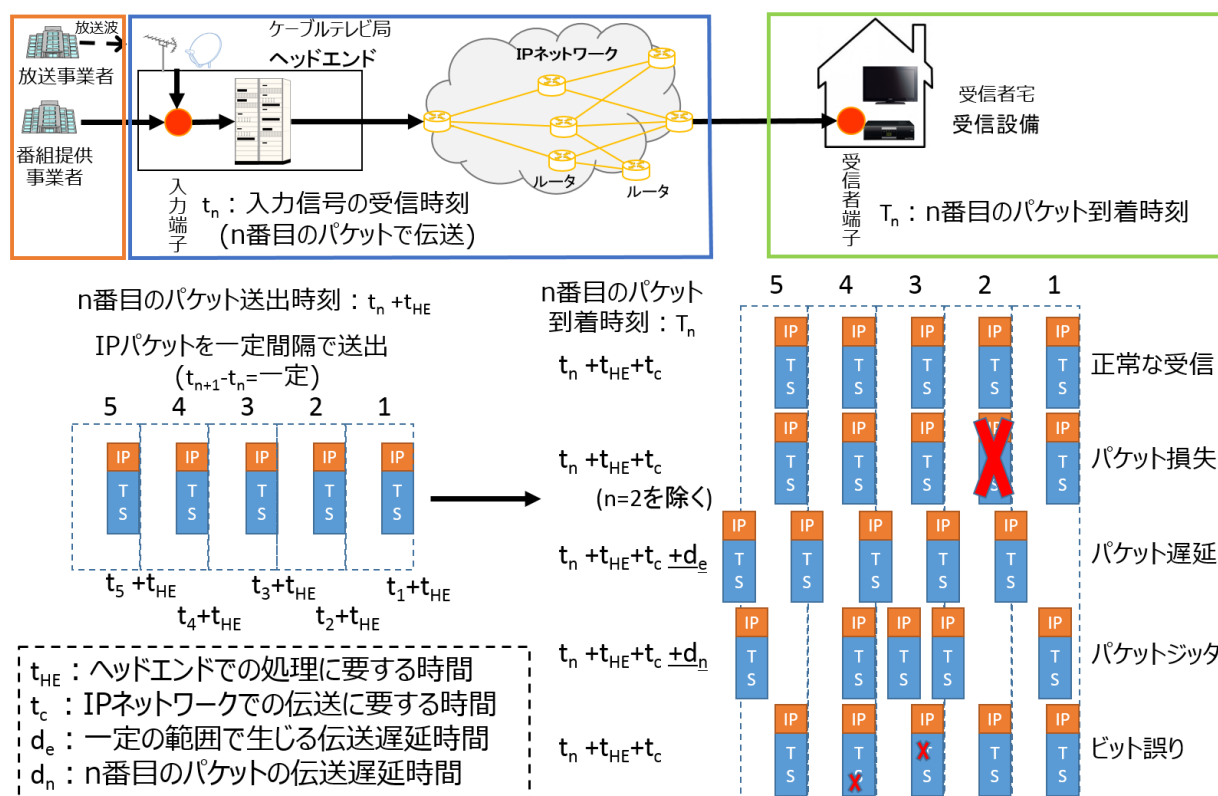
放送波
放送事業者
番組提供事業者
ケーブルテレビ局
ヘッドエンド
入力端子
IPネットワーク
ルータ
ルータ
$t_n$：入力信号の受信時刻 (n番目のパケットで伝送)
受信者端子
受信者宅
受信設備
$T_n$：n番目のパケット到着時刻

n番目のパケット送出時刻：$t_n + t_{HE}$
IPパケットを一定間隔で送出 ($t_{n+1}$-$t_n$=一定)

| 5 | 4 | 3 | 2 | 1 |
|---|---|---|---|---|
| IP TS | IP TS | IP TS | IP TS | IP TS |

$t_5 + t_{HE}$ $t_4 + t_{HE}$ $t_3 + t_{HE}$ $t_2 + t_{HE}$ $t_1 + t_{HE}$

n番目のパケット到着時刻：$T_n$

| | 5 | 4 | 3 | 2 | 1 | |
|---|---|---|---|---|---|---|
| $t_n + t_{HE} + t_c$ | IP TS | IP TS | IP TS | IP TS | IP TS | 正常な受信 |
| $t_n + t_{HE} + t_c$ (n=2を除く) | IP TS | IP TS | IP TS | IP TS | IP TS | パケット損失 |
| $t_n + t_{HE} + t_c$ +$d_e$ | IP TS | IP TS | IP TS | IP TS | IP TS | パケット遅延 |
| $t_n + t_{HE} + t_c$ +$d_n$ | IP TS | IP TS | IP TS | IP TS | IP TS | パケットジッタ |
| $t_n + t_{HE} + t_c$ | IP TS | IP TS | IP TS | IP TS | IP TS | ビット誤り |

$t_{HE}$：ヘッドエンドでの処理に要する時間
$t_c$：IPネットワークでの伝送に要する時間
$d_e$：一定の範囲で生じる伝送遅延時間
$d_n$：n番目のパケットの伝送遅延時間